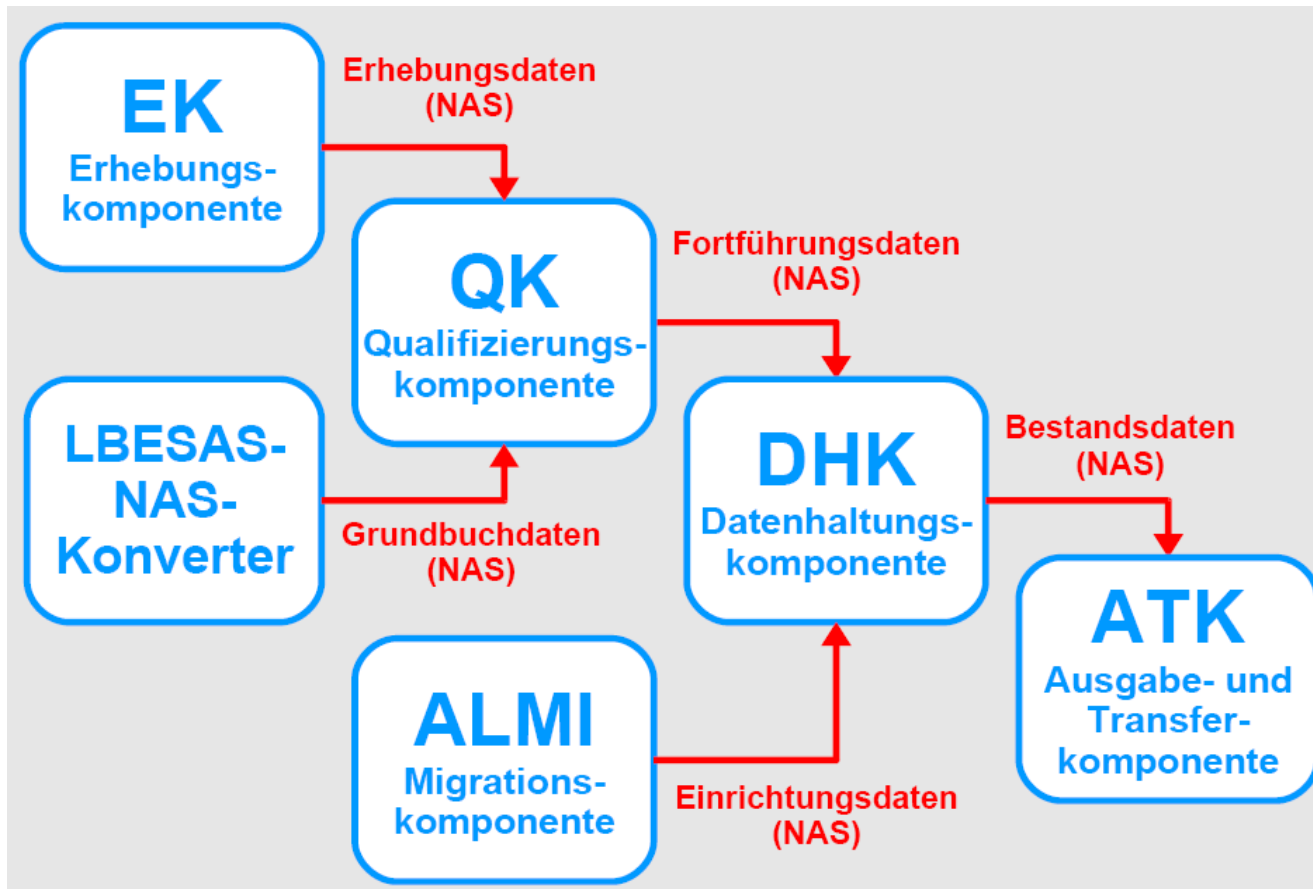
EK
Erhebungskomponente

Erhebungsdaten (NAS)

QK
Qualifizierungskomponente

Fortführungsdaten (NAS)

LBESAS-NAS-Konverter

Grundbuchdaten (NAS)

DHK
Datenhaltungskomponente

Bestandsdaten (NAS)

ATK
Ausgabe- und Transferkomponente

ALMI
Migrationskomponente

Einrichtungsdaten (NAS)